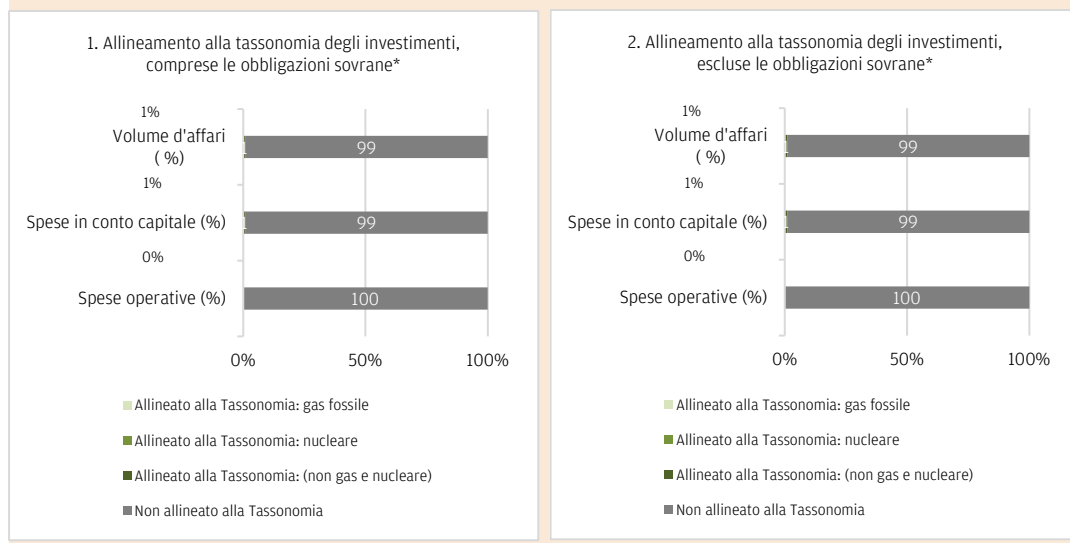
1. Allineamento alla tassonomia degli investimenti, comprese le obbligazioni sovrane*

1%

Volume d'affari ( %)

1

99

1%

Spese in conto capitale (%)

1

99

0%

Spese operative (%)

100

0%

50%

100%

Allineato alla Tassonomia: gas fossile

Allineato alla Tassonomia: nucleare

Allineato alla Tassonomia: (non gas e nucleare)

Non allineato alla Tassonomia

2. Allineamento alla tassonomia degli investimenti, escluse le obbligazioni sovrane*

1%

Volume d'affari ( %)

1

99

1%

Spese in conto capitale (%)

1

99

0%

Spese operative (%)

100

0%

50%

100%

Allineato alla Tassonomia: gas fossile

Allineato alla Tassonomia: nucleare

Allineato alla Tassonomia: (non gas e nucleare)

Non allineato alla Tassonomia